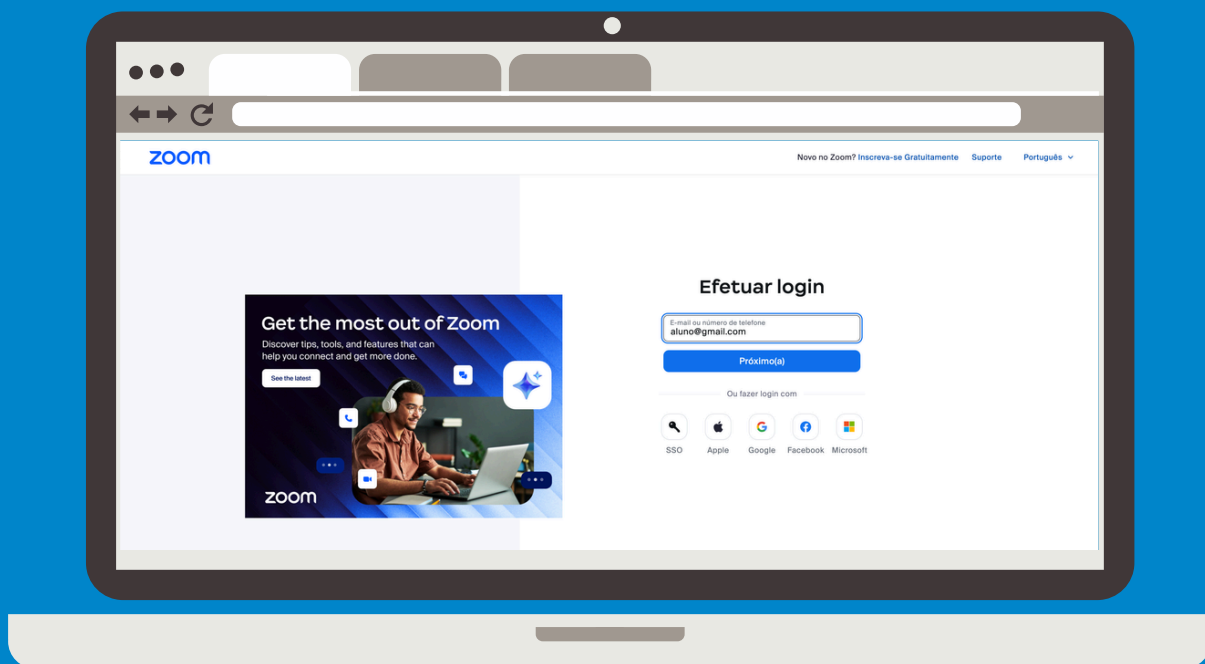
zoom

Novo no Zoom? Inscreva-se Gratuitamente Suporte Português

Get the most out of Zoom

Discover tips, tools, and features that can help you connect and get more done.

See the latest

zoom

Efetuar login

E-mail ou número de telefone
aluno@gmail.com

Próximo(a)

Ou fazer login com

SSO Apple Google Facebook Microsoft